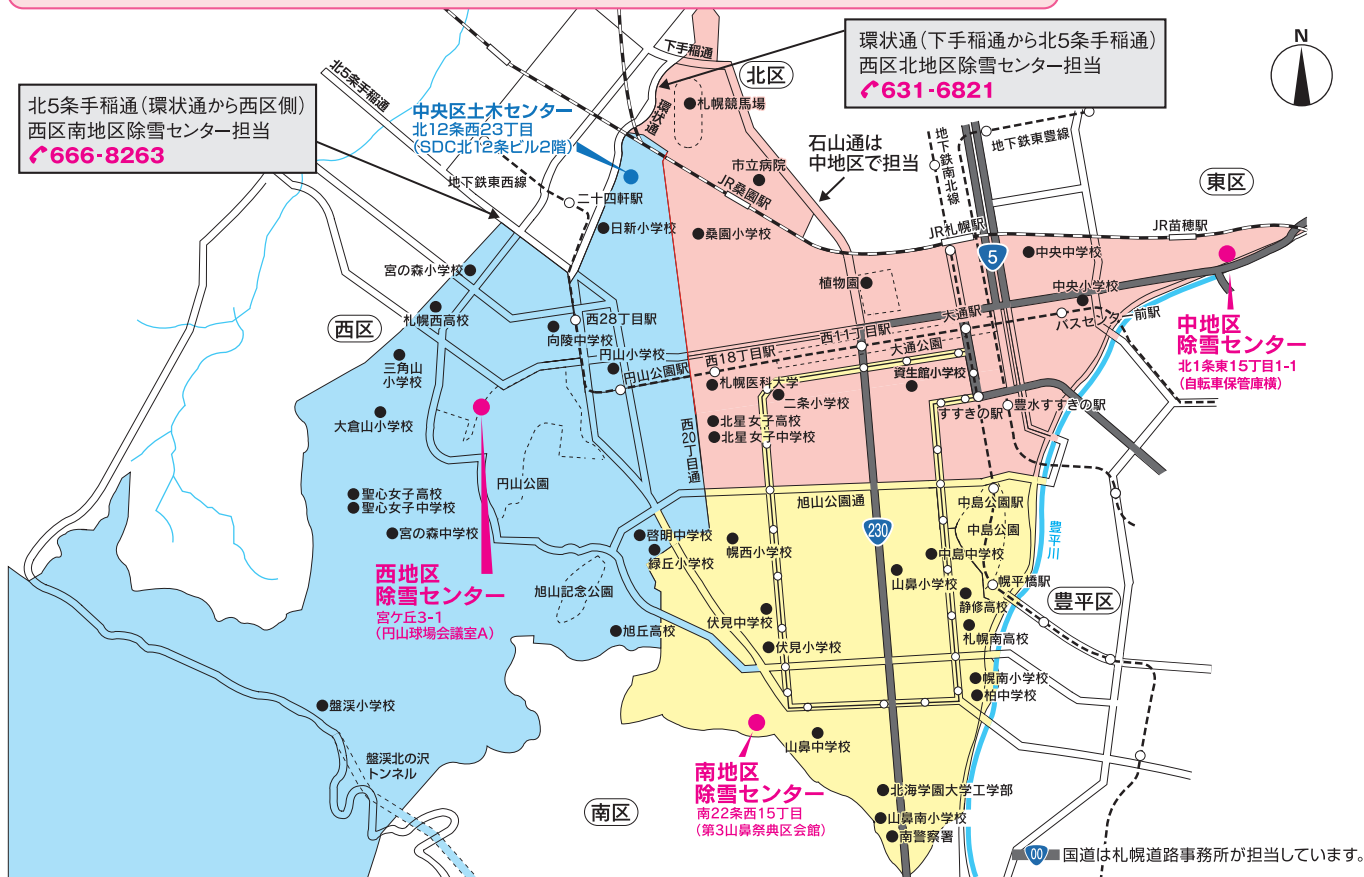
北5条手稲通（環状通から西区側）
西区南地区除雪センター担当
666-8263

中央区土木センター
北12条西23丁目
(SDC北12条ビル2階)

環状通（下手稲通から北5条手稲通）
西区北地区除雪センター担当
631-6821

N

北5条手稲通
下手稲通
環状通
北区
札幌競馬場
市立病院
JR桑園駅
石山通は中地区で担当
地下鉄南北線
地下鉄東豊線
東区
地下鉄東西線
二十四軒駅
日新小学校
桑園小学校
JR札幌駅
JR苗穂駅
5
中央中学校
宮の森小学校
植物園
中央小学校
札幌西高校
西28丁目駅
大通駅
バスセンター前駅
西区
向陵中学校
西11丁目駅
中地区
除雪センター
北1条東15丁目1-1
(自転車保管庫横)
円山小学校
西18丁目駅
大通公園
三角山小学校
円山公園駅
札幌医科大学
資生館小学校
二条小学校
すすきの駅
豊水すすきの駅
大倉山小学校
北星女子高校
北星女子中学校
西20丁目通
円山公園
旭山公園通
中島公園駅
聖心女子高校
聖心女子中学校
中島公園
豊平川
宮の森中学校
啓明中学校
230
幌西小学校
中島中学校
緑丘小学校
山鼻小学校
西地区
除雪センター
宮ケ丘3-1
(円山球場会議室A)
幌平橋駅
静修高校
豊平区
旭山記念公園
伏見中学校
札幌南高校
旭丘高校
伏見小学校
幌南小学校
柏中学校
盤渓小学校
山鼻中学校
盤渓北の沢トンネル
南地区
除雪センター
南22条西15丁目
(第3山鼻祭典区会館)
北海学園大学工学部
南区
山鼻南小学校
南警察署
00 国道は札幌道路事務所が担当しています。